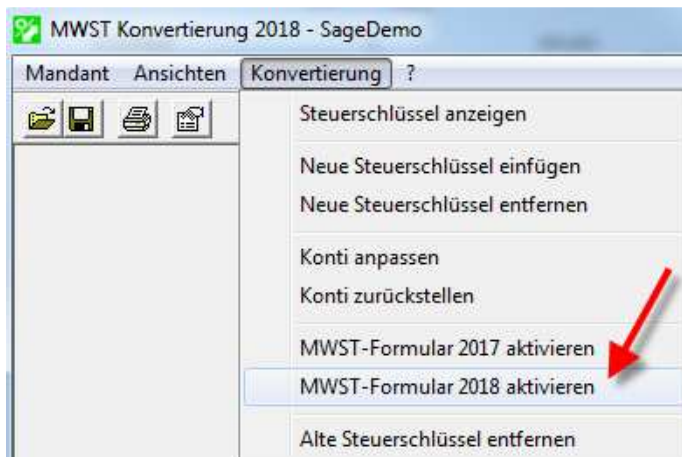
MWST Konvertierung 2018 - SageDemo

Mandant Ansichten Konvertierung ?

Steuerschlüssel anzeigen

Neue Steuerschlüssel einfügen
Neue Steuerschlüssel entfernen

Konti anpassen
Konti zurückstellen

MWST-Formular 2017 aktivieren
MWST-Formular 2018 aktivieren

Alte Steuerschlüssel entfernen